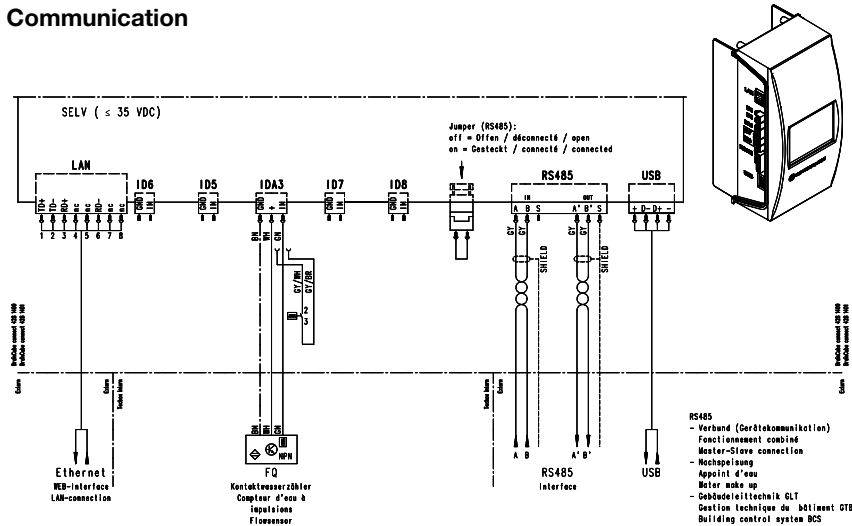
Communication

SELV ( ≤ 35 VDC)

LAN

TD+ TD- RD+ nc nc RD- nc nc
1 2 3 4 5 6 7 8

ID6
GND IN

ID5
GND IN

IDA3
GND + IN

ID7
GND IN

ID8
GND IN

Jumper (RS485):
off = Offen / déconnecté / open
on = Gesteckt / connecté / connected

RS485
IN OUT
A B S A' B' S

USB
+ D- D+ -

BN WH GN

GY/WH GY/BR

2 3

GY GY SHIELD

GY GY SHIELD

Ethernet
WEB-interface
LAN-connection

BN WH GN
NPN

FQ
Kontaktwasserzähler
Compteur d'eau à impulsions
Flowsensor

A B
A' B'
RS485
Interface

USB

RS485
- Verbund (Gerätekommunikation)
Fonctionnement combiné
Master-Slave connection
- Nachspeisung
Appoint d'eau
Water make up
- Gebäudeleittechnik GLT
Gestion technique du bâtiment GTB
Building control system BCS